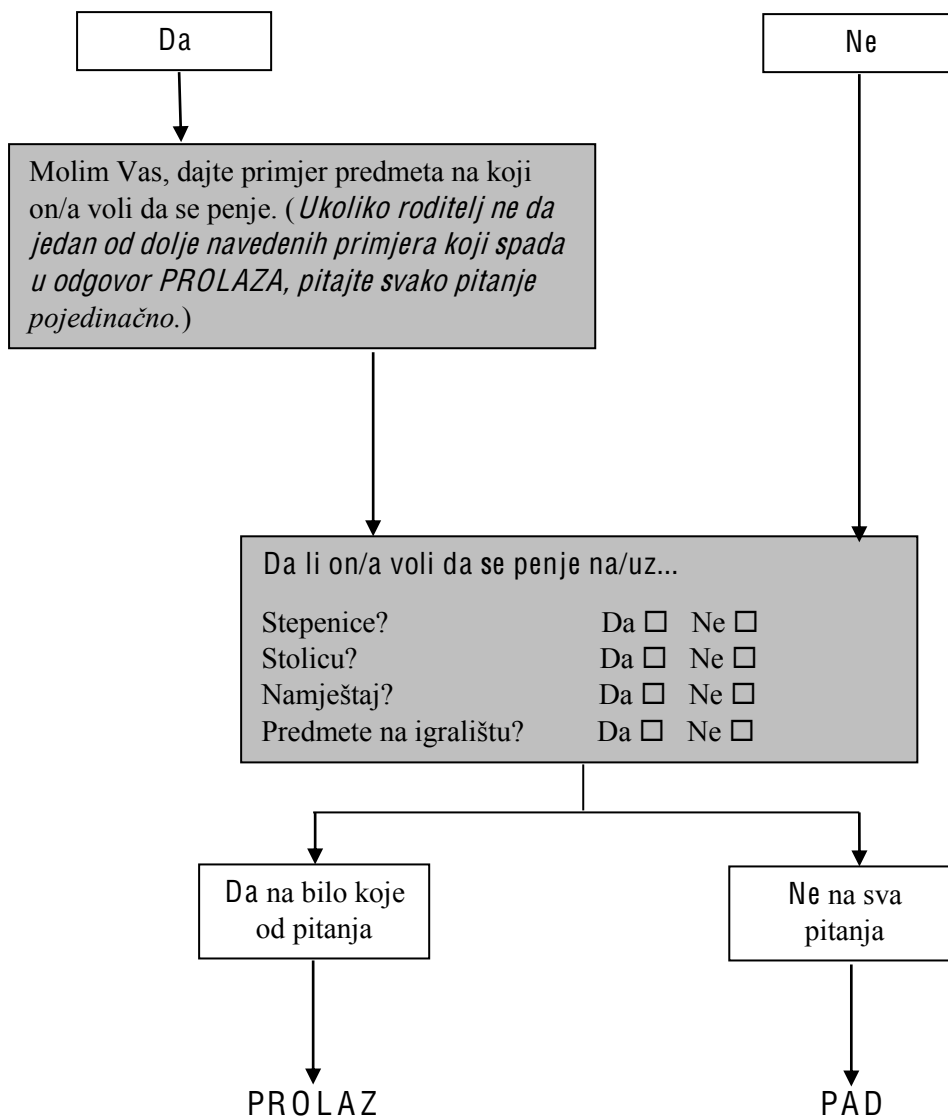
Da

Ne

Molim Vas, dajte primjer predmeta na koji on/a voli da se penje. (Ukoliko roditelj ne da jedan od dolje navedenih primjera koji spada u odgovor PROLAZA, pitajte svako pitanje pojedinačno.)

Da li on/a voli da se penje na/uz...

| | |
|---|---|
| Stepenice? | Da ☐ Ne ☐ |
| Stolicu? | Da ☐ Ne ☐ |
| Namještaj? | Da ☐ Ne ☐ |
| Predmete na igralištu? | Da ☐ Ne ☐ |

Da na bilo koje od pitanja

Ne na sva pitanja

PROLAZ

PAD